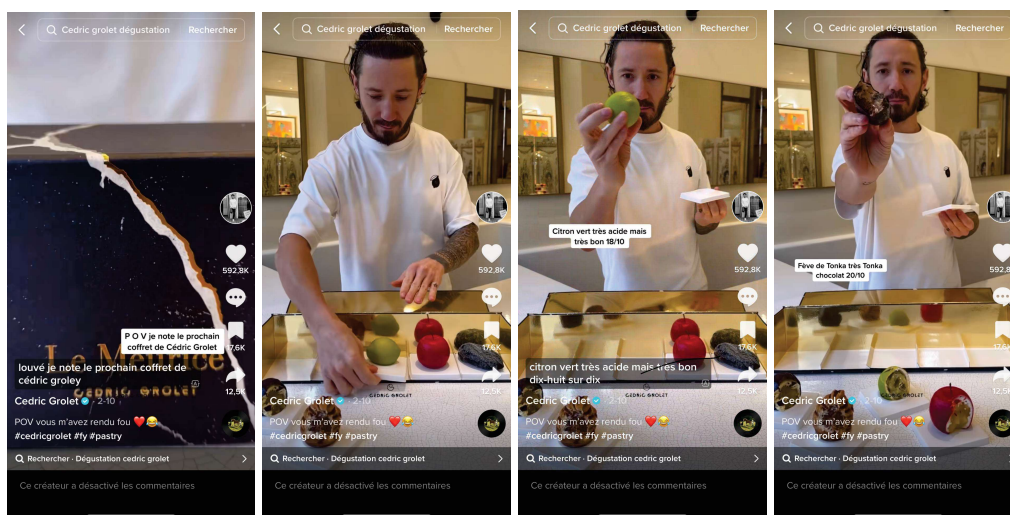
Cedric grolet dégustation Rechercher

Le Meurice
CEDRIC GROLET

P O V je note le prochain coffret de Cédric Grolet

592,8K

17,6K

12,5K

louvé je note le prochain coffret de cédric groley

Cedric Grolet · 2-10

POV vous m'avez rendu fou ❤️😂

#cedricgrolet #fy #pastry

Rechercher · Dégustation cedric grolet

Ce créateur a désactivé les commentaires

Cedric grolet dégustation Rechercher

592,8K

17,6K

12,5K

CEDRIC GROLET

Cedric Grolet · 2-10

POV vous m'avez rendu fou ❤️😂

#cedricgrolet #fy #pastry

Rechercher · Dégustation cedric grolet

Ce créateur a désactivé les commentaires

Cedric grolet dégustation Rechercher

Citron vert très acide mais très bon 18/10

592,8K

17,6K

12,5K

citron vert très acide mais très bon dix-huit sur dix

Cedric Grolet · 2-10

POV vous m'avez rendu fou ❤️😂

#cedricgrolet #fy #pastry

Rechercher · Dégustation cedric grolet

Ce créateur a désactivé les commentaires

Cedric grolet dégustation Rechercher

Fève de Tonka très Tonka chocolat 20/10

592,8K

17,6K

12,5K

Cedric Grolet · 2-10

POV vous m'avez rendu fou ❤️😂

#cedricgrolet #fy #pastry

Rechercher · Dégustation cedric grolet

Ce créateur a désactivé les commentaires